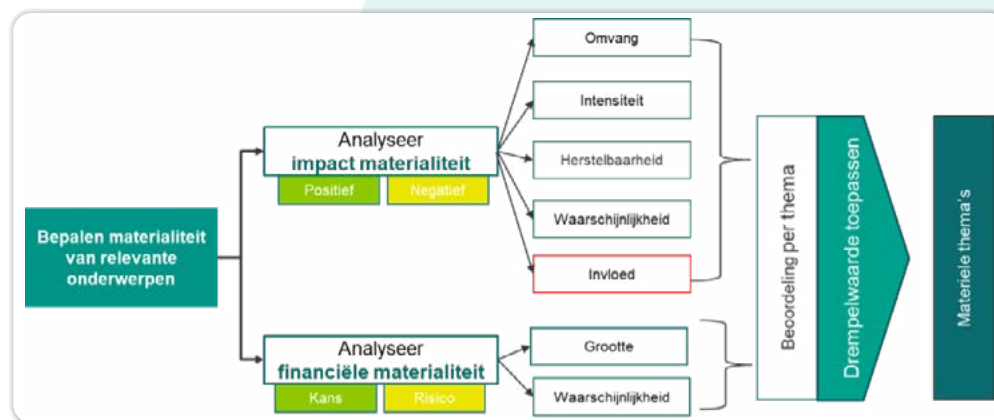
Bepalen materialiteit van relevante onderwerpen

Analyseer impact materialiteit

Positief

Negatief

Omvang

Intensiteit

Herstelbaarheid

Waarschijnlijkheid

Invloed

Analyseer financiële materialiteit

Kans

Risico

Grootte

Waarschijnlijkheid

Beoordeling per thema

Drempelwaarde toepassen

Materiele thema's